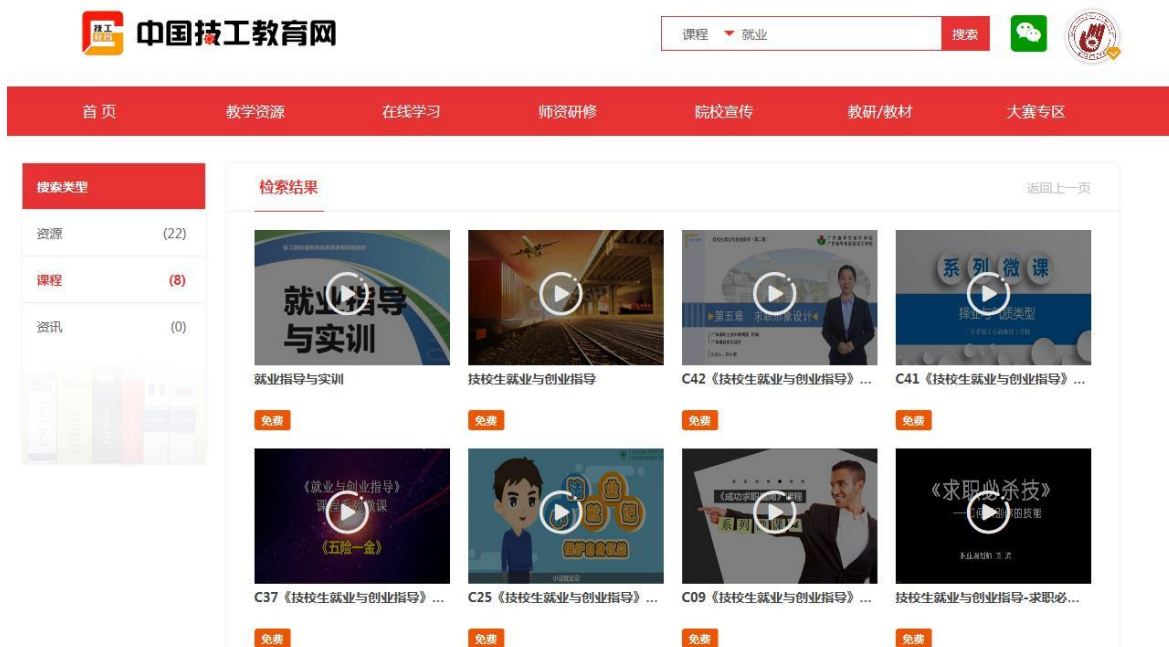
中国技工教育网

课程 就业 搜索

首页 教学资源 在线学习 师资研修 院校宣传 教研/教材 大赛专区

搜索类型

资源 (22)

课程 (8)

资讯 (0)

检索结果

返回上一页

就业指导与实训

就业指导与实训

免费

技校生就业与创业指导

免费

第五章 求职形象设计

C42《技校生就业与创业指导》...

免费

系列微课

择业与职业类型

C41《技校生就业与创业指导》...

免费

《就业与创业指导》

课程系列微课

《五险一金》

C37《技校生就业与创业指导》...

免费

C25《技校生就业与创业指导》...

免费

《成功求职指南》课程

系列微课

C09《技校生就业与创业指导》...

免费

《求职必杀技》

技校生就业与创业指导-求职必...

免费